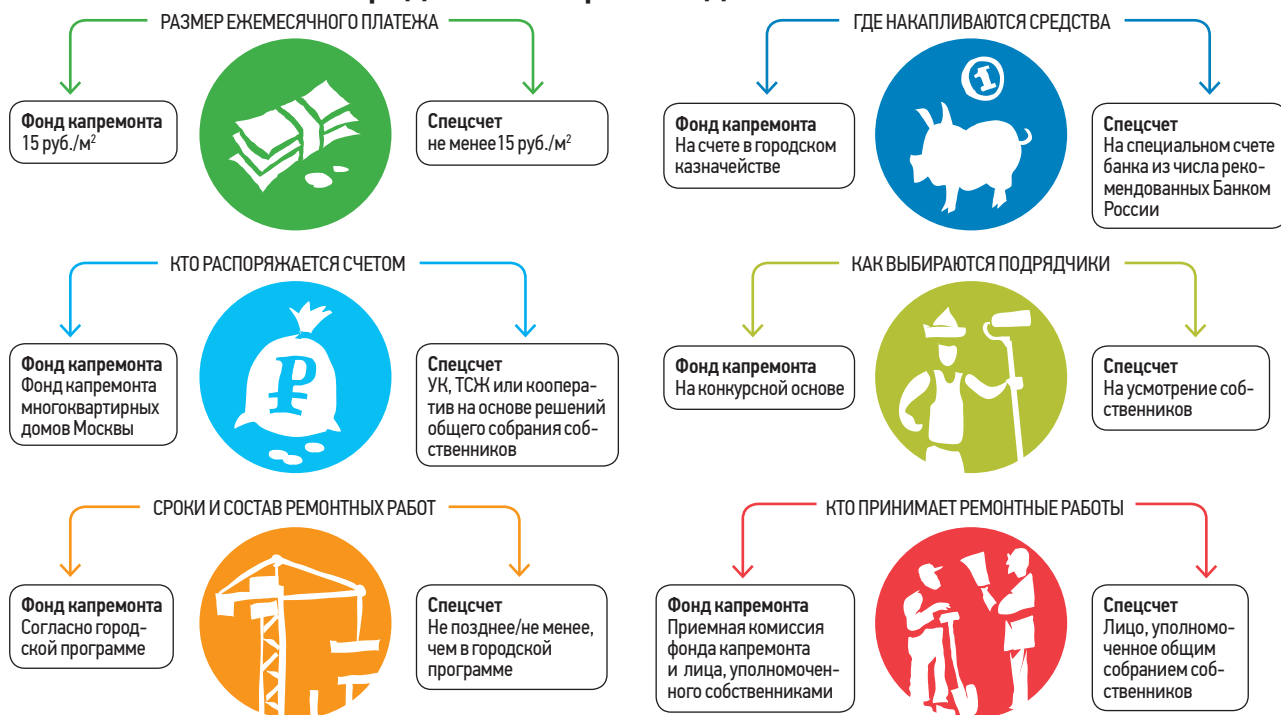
РАЗМЕР ЕЖЕМЕСЯЧНОГО ПЛАТЕЖА

**Фонд капремонта**
15 руб./м$^2$

**Спецсчет**
не менее 15 руб./м$^2$

ГДЕ НАКАПЛИВАЮТСЯ СРЕДСТВА

**Фонд капремонта**
На счете в городском казначействе

**Спецсчет**
На специальном счете банка из числа рекомендованных Банком России

КТО РАСПОРЯЖАЕТСЯ СЧЕТОМ

**Фонд капремонта**
Фонд капремонта многоквартирных домов Москвы

**Спецсчет**
УК, ТСЖ или кооператив на основе решений общего собрания собственников

КАК ВЫБИРАЮТСЯ ПОДРЯДЧИКИ

**Фонд капремонта**
На конкурсной основе

**Спецсчет**
На усмотрение собственников

СРОКИ И СОСТАВ РЕМОНТНЫХ РАБОТ

**Фонд капремонта**
Согласно городской программе

**Спецсчет**
Не позднее/не менее, чем в городской программе

КТО ПРИНИМАЕТ РЕМОНТНЫЕ РАБОТЫ

**Фонд капремонта**
Приемная комиссия фонда капремонта и лица, уполномоченного собственниками

**Спецсчет**
Лицо, уполномоченное общим собранием собственников